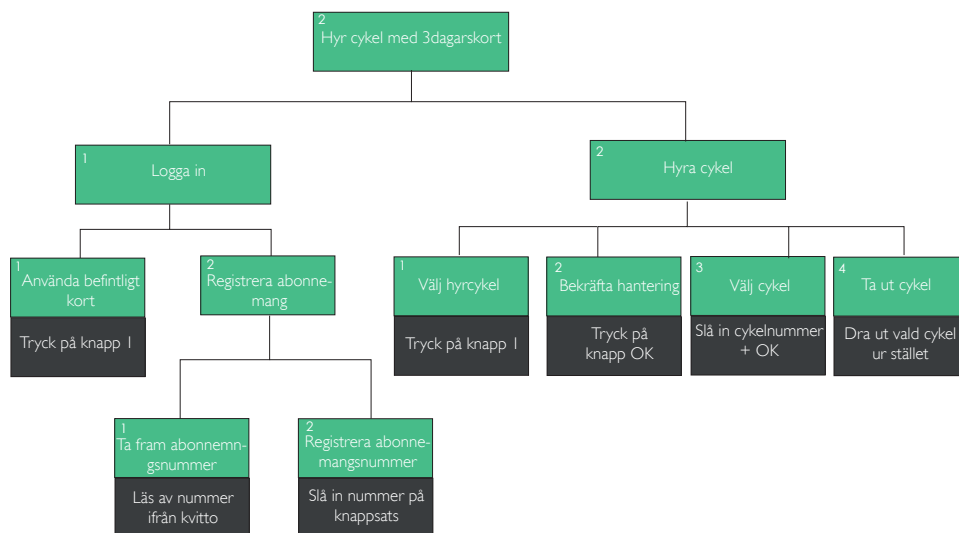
2
Hyr cykel med 3dagarskort

1
Logga in

1
Använda befintligt kort

Tryck på knapp 1

2
Registrera abonnemang

1
Ta fram abonnemnngsnummer

Läs av nummer ifrån kvitto

2
Registrera abonnemangsnummer

Slå in nummer på knappsats

2
Hyra cykel

1
Välj hyrcykel

Tryck på knapp 1

2
Bekräfta hantering

Tryck på knapp OK

3
Välj cykel

Slå in cykelnummer + OK

4
Ta ut cykel

Dra ut vald cykel ur stället